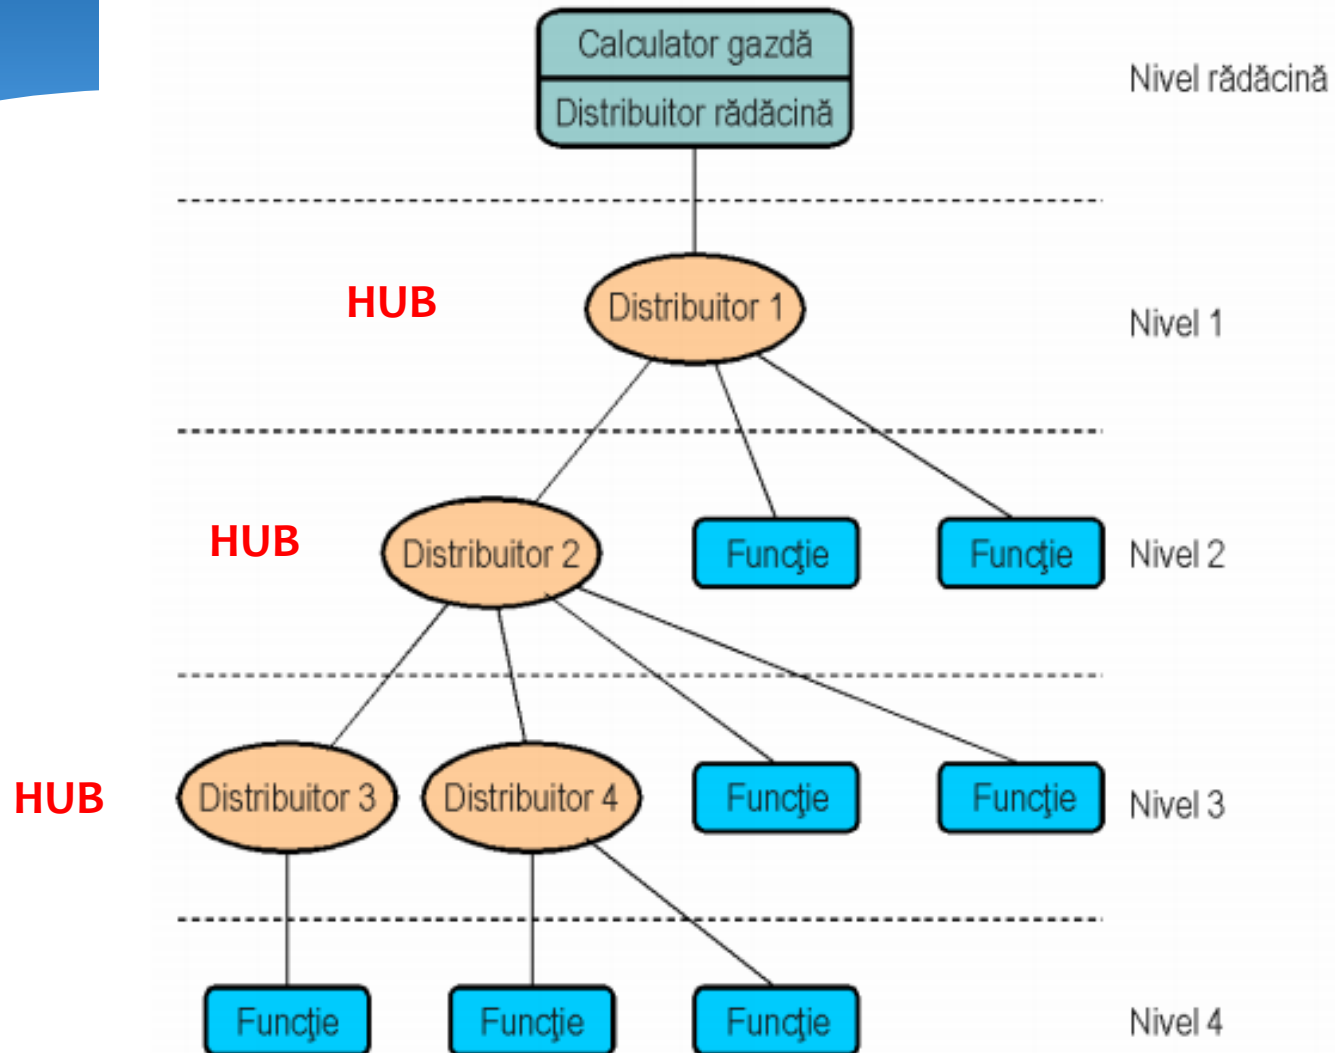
Calculator gazdă

Distribuitor rădăcină

Nivel rădăcină

HUB

Distribuitor 1

Nivel 1

HUB

Distribuitor 2

Funcţie

Funcţie

Nivel 2

HUB

Distribuitor 3

Distribuitor 4

Funcţie

Funcţie

Nivel 3

Funcţie

Funcţie

Funcţie

Nivel 4